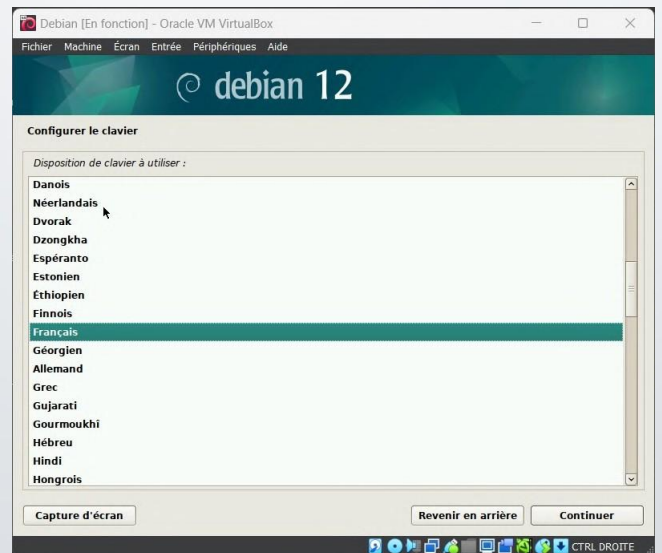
Debian [En fonction] - Oracle VM VirtualBox

Fichier Machine Écran Entrée Périphériques Aide

debian 12

Configurer le clavier

Disposition de clavier à utiliser :

Danois
Néerlandais
Dvorak
Dzongkha
Espéranto
Estonien
Éthiopien
Finnois
Français
Géorgien
Allemand
Grec
Gujarati
Gourmoukhi
Hébreu
Hindi
Hongrois

Capture d'écran

Revenir en arrière

Continuer

CTRL DROITE